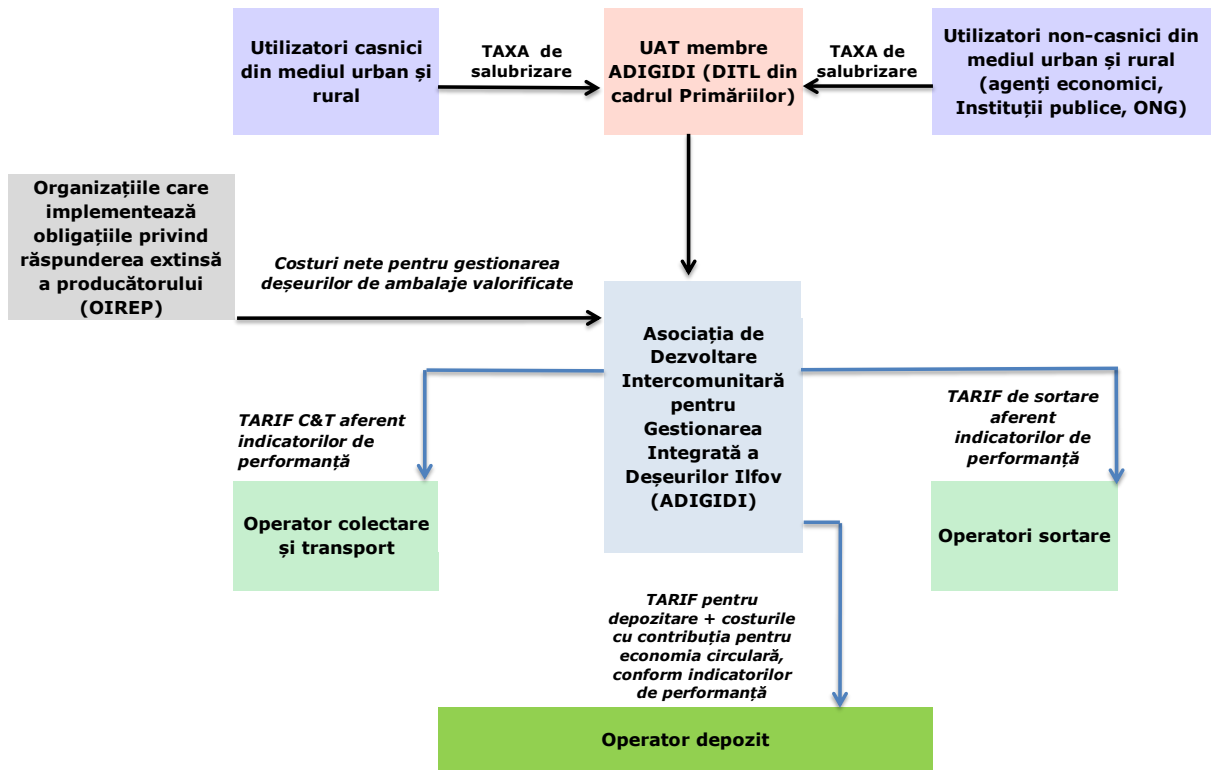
Utilizatori casnici din mediul urban și rural

TAXA de salubrizare

UAT membre ADIGIDI (DITL din cadrul Primăriilor)

TAXA de salubrizare

Utilizatori non-casnici din mediul urban și rural (agenți economici, Instituții publice, ONG)

Organizațiile care implementează obligațiile privind răspunderea extinsă a producătorului (OIREP)

Costuri nete pentru gestionarea deșeurilor de ambalaje valorificate

Asociația de Dezvoltare Intercomunitară pentru Gestionarea Integrată a Deșeurilor Ilfov (ADIGIDI)

TARIF C&T aferent indicatorilor de performanță

TARIF de sortare aferent indicatorilor de performanță

Operator colectare și transport

Operatori sortare

TARIF pentru depozitare + costurile cu contribuția pentru economia circulară, conform indicatorilor de performanță

Operator depozit